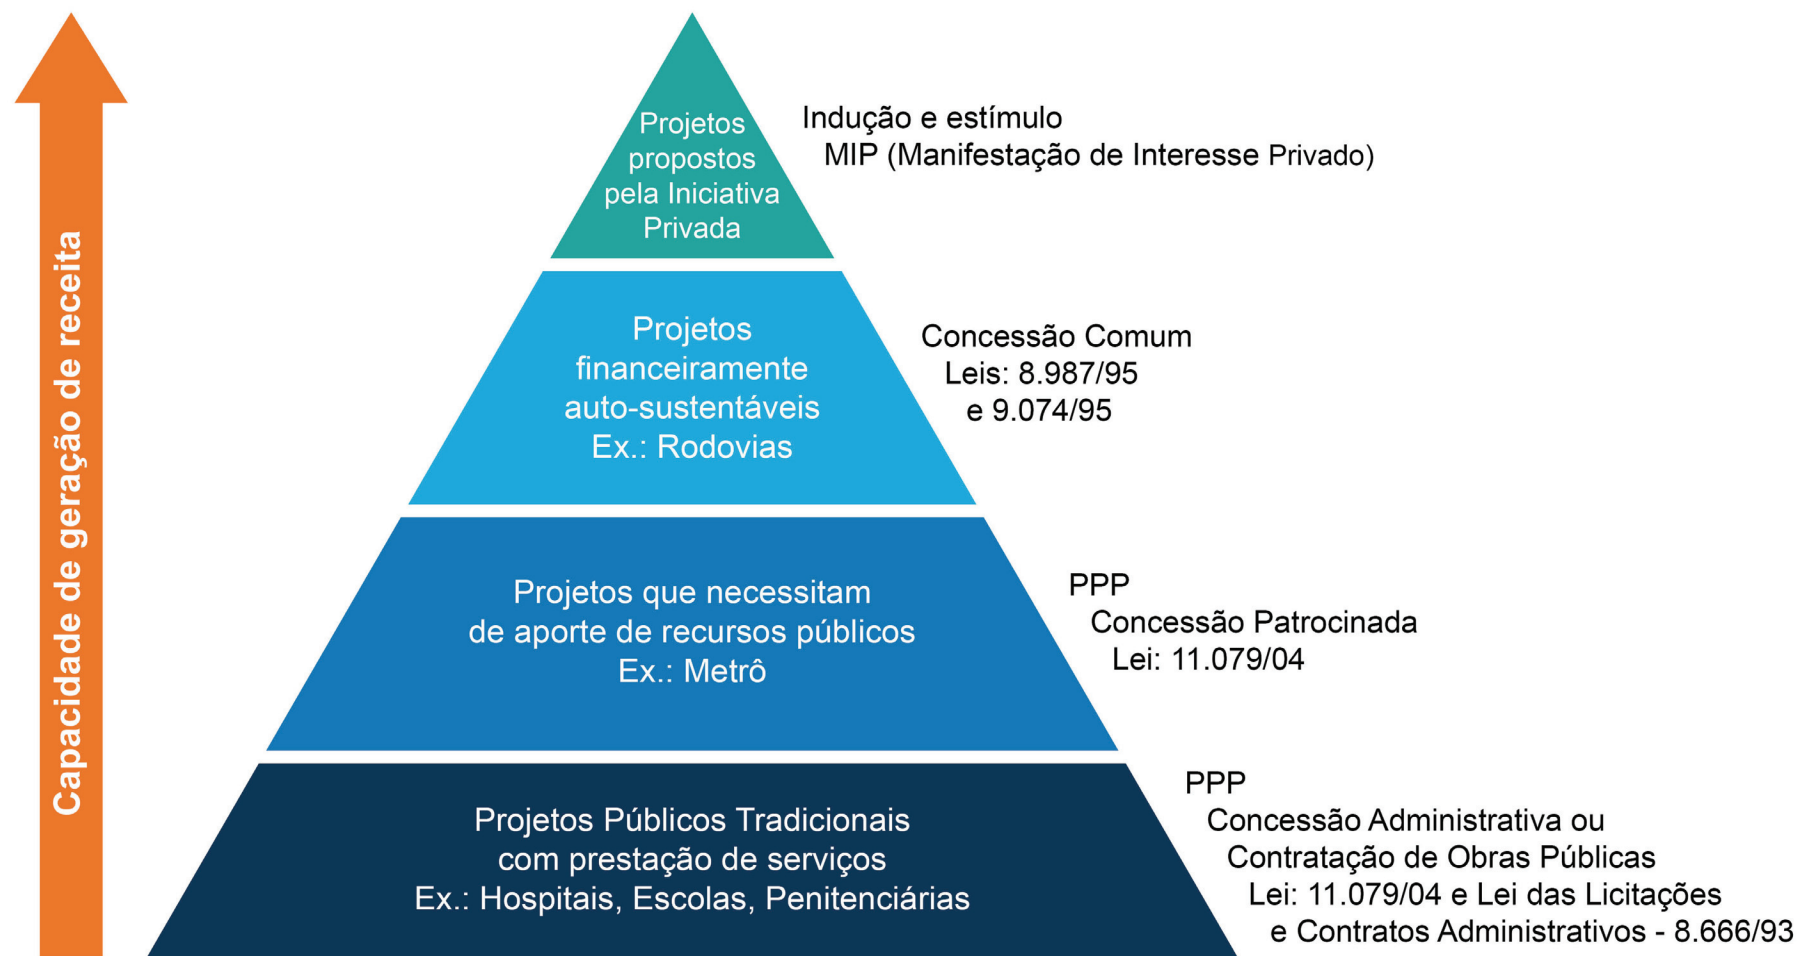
Capacidade de geração de receita

Projetos propostos pela Iniciativa Privada

Indução e estímulo
MIP (Manifestação de Interesse Privado)

Projetos financeiramente auto-sustentáveis
Ex.: Rodovias

Concessão Comum
Leis: 8.987/95
e 9.074/95

Projetos que necessitam de aporte de recursos públicos
Ex.: Metrô

PPP
Concessão Patrocinada
Lei: 11.079/04

Projetos Públicos Tradicionais com prestação de serviços
Ex.: Hospitais, Escolas, Penitenciárias

PPP
Concessão Administrativa ou
Contratação de Obras Públicas
Lei: 11.079/04 e Lei das Licitações
e Contratos Administrativos - 8.666/93